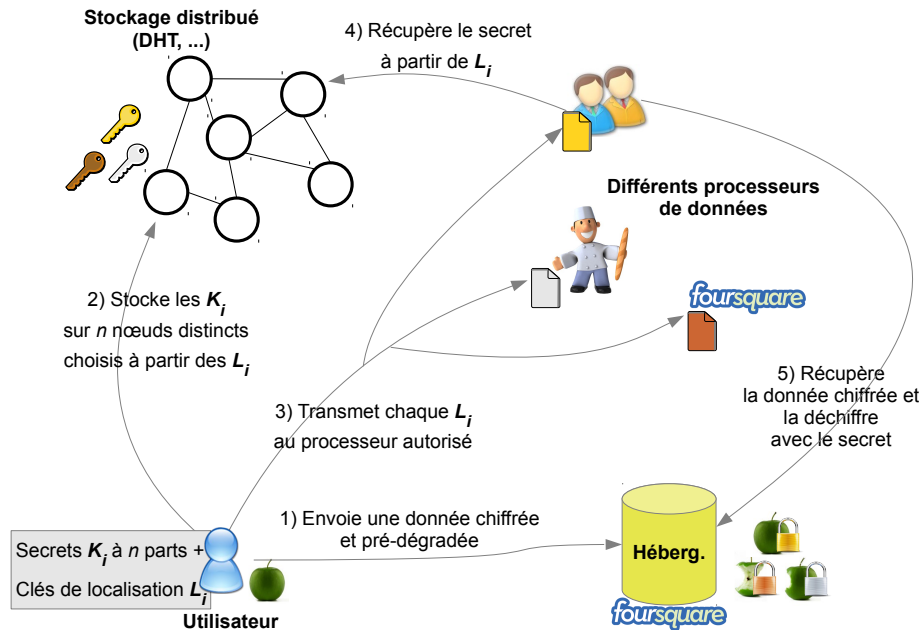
Stockage distribué (DHT, ...)

4) Récupère le secret à partir de $L_i$

Différents processeurs de données

foursquare

2) Stocke les $K_i$ sur $n$ nœuds distincts choisis à partir des $L_i$

3) Transmet chaque $L_i$ au processeur autorisé

5) Récupère la donnée chiffrée et la déchiffre avec le secret

1) Envoie une donnée chiffrée et pré-dégradée

Secrets $K_i$ à $n$ parts +
Clés de localisation $L_i$

Utilisateur

Héberg.

foursquare